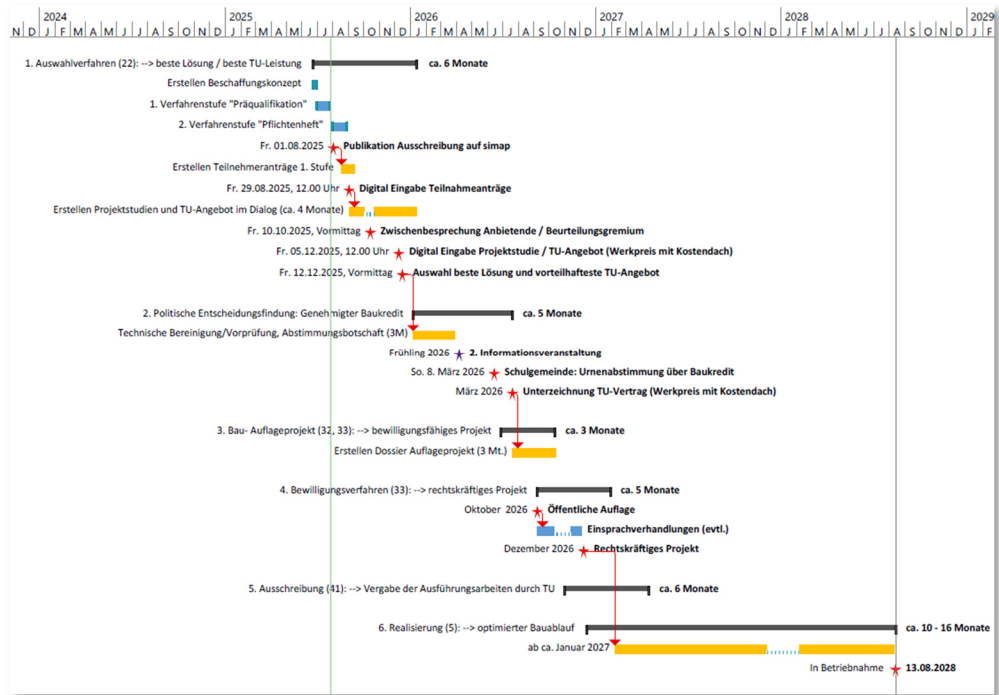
2024 | 2025 | 2026 | 2027 | 2028 | 2029
N D J F M A M J J A S O N D J F M A M J J A S O N D J F M A M J J A S O N D J F M A M J J A S O N D J F M A M J J A S O N D J F

1. Auswahlverfahren (22): --> beste Lösung / beste TU-Leistung — ca. 6 Monate
Erstellen Beschaffungskonzept
1. Verfahrenstufe "Präqualifikation"
2. Verfahrenstufe "Pflichtenheft"
Fr. 01.08.2025 — Publikation Ausschreibung auf simap
Erstellen Teilnehmeranträge 1. Stufe
Fr. 29.08.2025, 12.00 Uhr — Digital Eingabe Teilnahmeanträge
Erstellen Projektstudien und TU-Angebot im Dialog (ca. 4 Monate)
Fr. 10.10.2025, Vormittag — Zwischenbesprechung Anbietende / Beurteilungsgremium
Fr. 05.12.2025, 12.00 Uhr — Digital Eingabe Projektstudie / TU-Angebot (Werkpreis mit Kostendach)
Fr. 12.12.2025, Vormittag — Auswahl beste Lösung und vorteilhafteste TU-Angebot

2. Politische Entscheidungsfindung: Genehmigter Baukredit — ca. 5 Monate
Technische Bereinigung/Vorprüfung, Abstimmungsbotschaft (3M)
Frühling 2026 — 2. Informationsveranstaltung
So. 8. März 2026 — Schulgemeinde: Urnenabstimmung über Baukredit
März 2026 — Unterzeichnung TU-Vertrag (Werkpreis mit Kostendach)

3. Bau- Auflageprojekt (32, 33): --> bewilligungsfähiges Projekt — ca. 3 Monate
Erstellen Dossier Auflageprojekt (3 Mt.)

4. Bewilligungsverfahren (33): --> rechtskräftiges Projekt — ca. 5 Monate
Oktober 2026 — Öffentliche Auflage
Einsprachverhandlungen (evtl.)
Dezember 2026 — Rechtskräftiges Projekt

5. Ausschreibung (41): --> Vergabe der Ausführungsarbeiten durch TU — ca. 6 Monate

6. Realisierung (5): --> optimierter Bauablauf — ca. 10 - 16 Monate
ab ca. Januar 2027
In Betriebnahme — 13.08.2028